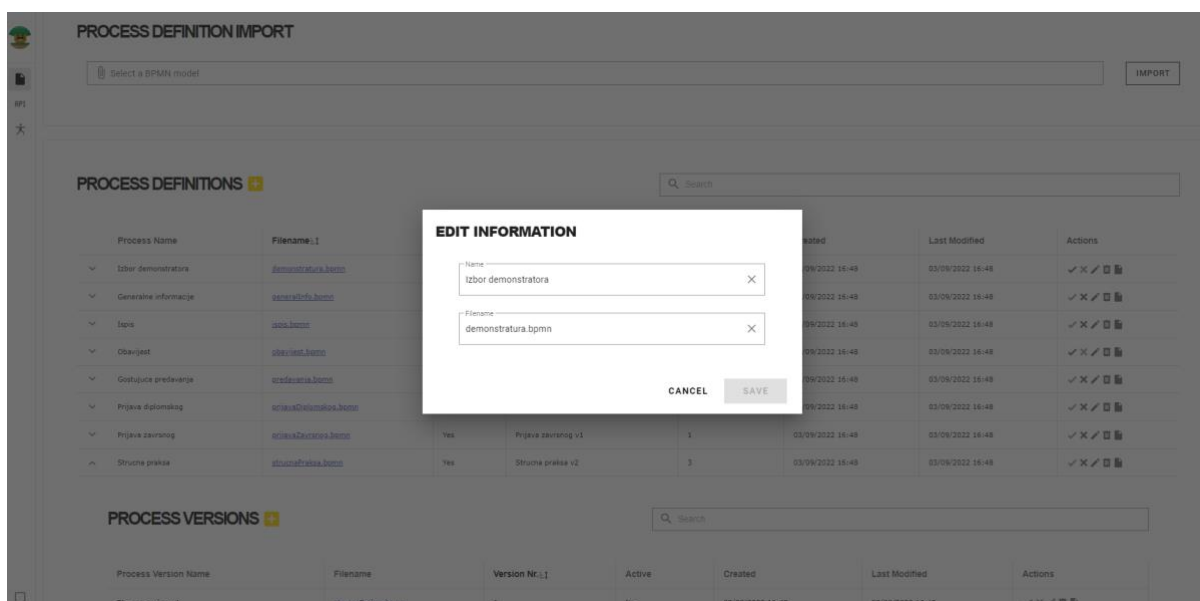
PROCESS DEFINITION IMPORT

Select a BPMN model

IMPORT

BPI

PROCESS DEFINITIONS

Search

| Process Name | Filename | | | | Created | Last Modified | Actions |
|---|---|---|---|---|---|---|---|
| Izbor demonstratora | demonstratura.bpmn | | | | 03/09/2022 16:49 | 03/09/2022 16:48 | |
| Generalne informacije | generalInfo.bpmn | | | | 03/09/2022 16:49 | 03/09/2022 16:49 | |
| Ispis | ispis.bpmn | | | | 03/09/2022 16:49 | 03/09/2022 16:49 | |
| Obavijest | obavijest.bpmn | | | | 03/09/2022 16:49 | 03/09/2022 16:49 | |
| Gostujuca predavanja | predavanja.bpmn | | | | 03/09/2022 16:49 | 03/09/2022 16:49 | |
| Prijava diplomskog | prijavaDiplomskog.bpmn | | | | 03/09/2022 16:49 | 03/09/2022 16:49 | |
| Prijava zavrsnog | prijavaZavrsnog.bpmn | Yes | Prijava zavrsnog v1 | 1 | 03/09/2022 16:49 | 03/09/2022 16:49 | |
| Strucna praksa | strucnaPraksa.bpmn | Yes | Strucna praksa v2 | 3 | 03/09/2022 16:49 | 03/09/2022 16:49 | |

EDIT INFORMATION

Name
Izbor demonstratora

Filename
demonstratura.bpmn

CANCEL SAVE

PROCESS VERSIONS

Search

| Process Version Name | Filename | Version Nr. | Active | Created | Last Modified | Actions |
|---|---|---|---|---|---|---|